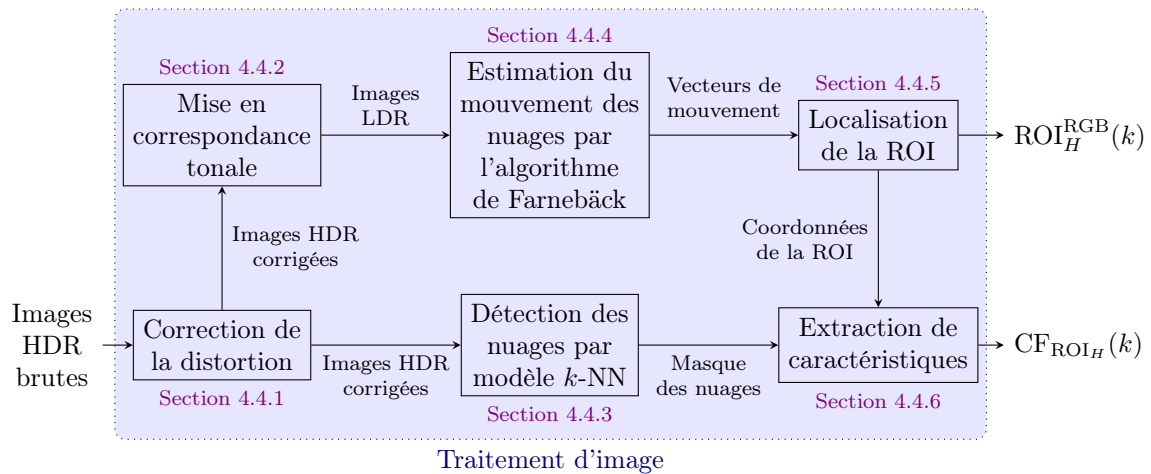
Section 4.4.2

Mise en correspondance tonale

Images LDR

Section 4.4.4

Estimation du mouvement des nuages par l'algorithme de Farnebäck

Vecteurs de mouvement

Section 4.4.5

Localisation de la ROI

$\mathrm{ROI}_H^{\mathrm{RGB}}(k)$

Images HDR corrigées

Coordonnées de la ROI

Images HDR brutes

Correction de la distortion

Section 4.4.1

Images HDR corrigées

Détection des nuages par modèle $k$-NN

Section 4.4.3

Masque des nuages

Extraction de caractéristiques

Section 4.4.6

$\mathrm{CF}_{\mathrm{ROI}_H}(k)$

Traitement d'image